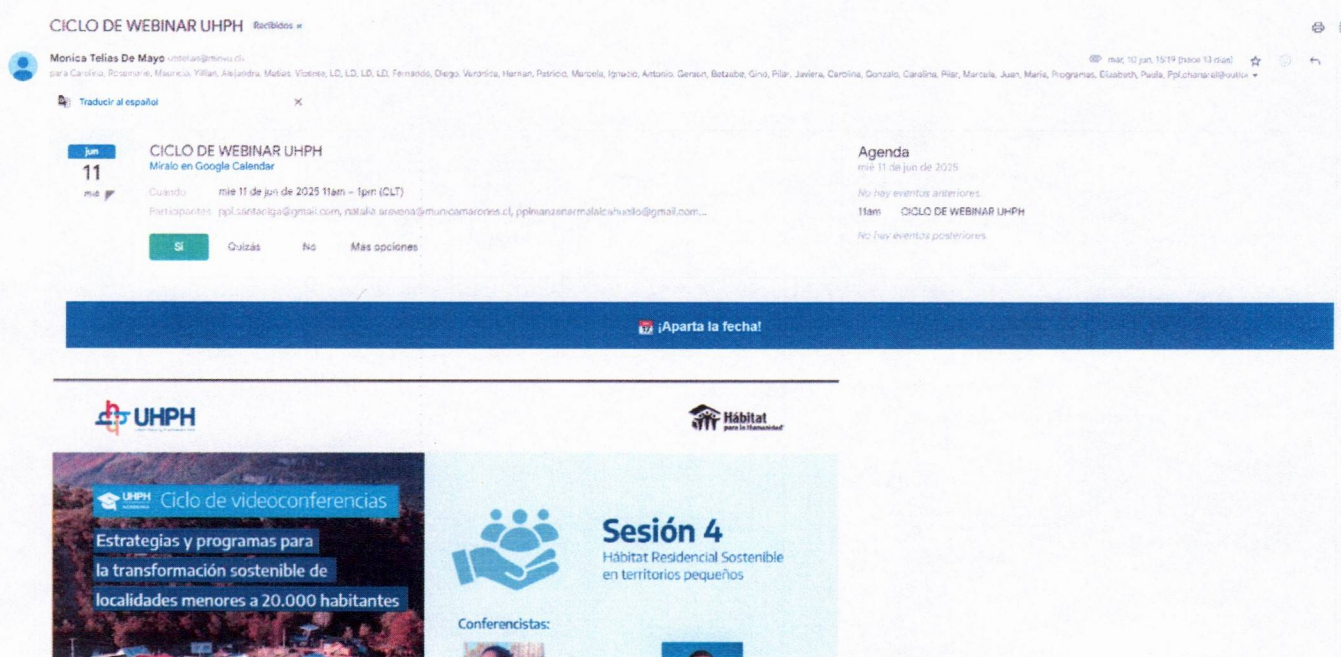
CICLO DE WEBINAR UHPH Recibidos ×

Monica Telias De Mayo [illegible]
para Carolina, Rosemarie, Mauricio, Yillan, Alejandra, Matias, Vicente, LD, LD, LD, LD, Fernando, Diego, Verónica, Hernan, Patricio, Marcela, Ignacio, Antonio, Gerson, Betsabe, Gino, Pilar, Javiera, Carolina, Gonzalo, Carolina, Pilar, Marcela, Juan, Maria, Programas, Elisabeth, Paula, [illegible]

mar, 10 jun, 15:19 (hace 13 días)

Traducir al español ×

jun
11
mié

CICLO DE WEBINAR UHPH
Míralo en Google Calendar
Cuándo mié 11 de jun de 2025 11am – 1pm (CLT)
Participantes ppl.santaolga@gmail.com, natalia.aravena@municamarones.cl, pplmanzanarmalalcahuello@gmail.com...

Sí Quizás No Más opciones

Agenda
mié 11 de jun de 2025
No hay eventos anteriores
11am CICLO DE WEBINAR UHPH
No hay eventos posteriores

¡Aparta la fecha!

UHPH

Hábitat para la Humanidad

UHPH Ciclo de videoconferencias
Estrategias y programas para la transformación sostenible de localidades menores a 20.000 habitantes

Sesión 4
Hábitat Residencial Sostenible en territorios pequeños

Conferencistas: